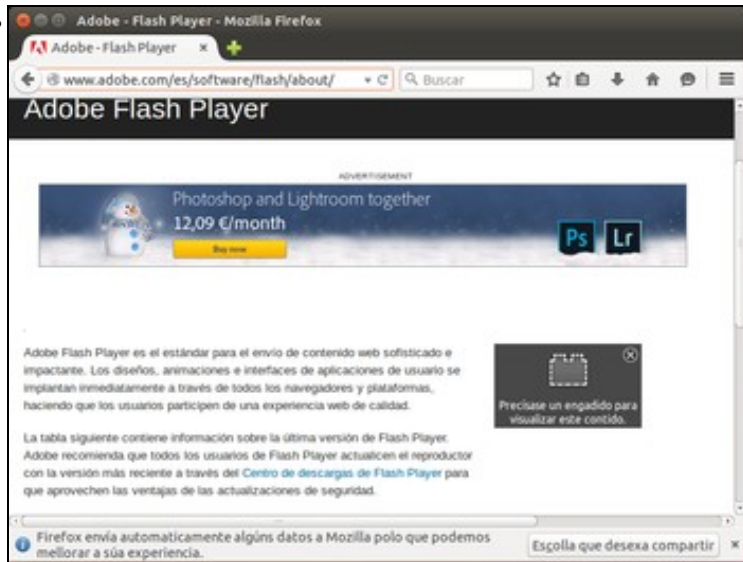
Adobe - Flash Player - Mozilla Firefox

Adobe - Flash Player

www.adobe.com/es/software/flash/about/

Buscar

Adobe Flash Player

ADVERTISEMENT

Photoshop and Lightroom together

12,09 €/month

Buy now

Ps

Lr

Adobe Flash Player es el estándar para el envío de contenido web sofisticado e impactante. Los diseños, animaciones e interfaces de aplicaciones de usuario se implantan inmediatamente a través de todos los navegadores y plataformas, haciendo que los usuarios participen de una experiencia web de calidad.

Precísase un engadido para visualizar este contido.

La tabla siguiente contiene información sobre la última versión de Flash Player. Adobe recomienda que todos los usuarios de Flash Player actualicen el reproductor con la versión más reciente a través del Centro de descargas de Flash Player para que aprovechen las ventajas de las actualizaciones de seguridad.

Firefox envía automaticamente algúns datos a Mozilla polo que podemos mellorar a súa experiencia.

Escolla que desexa compartir

×